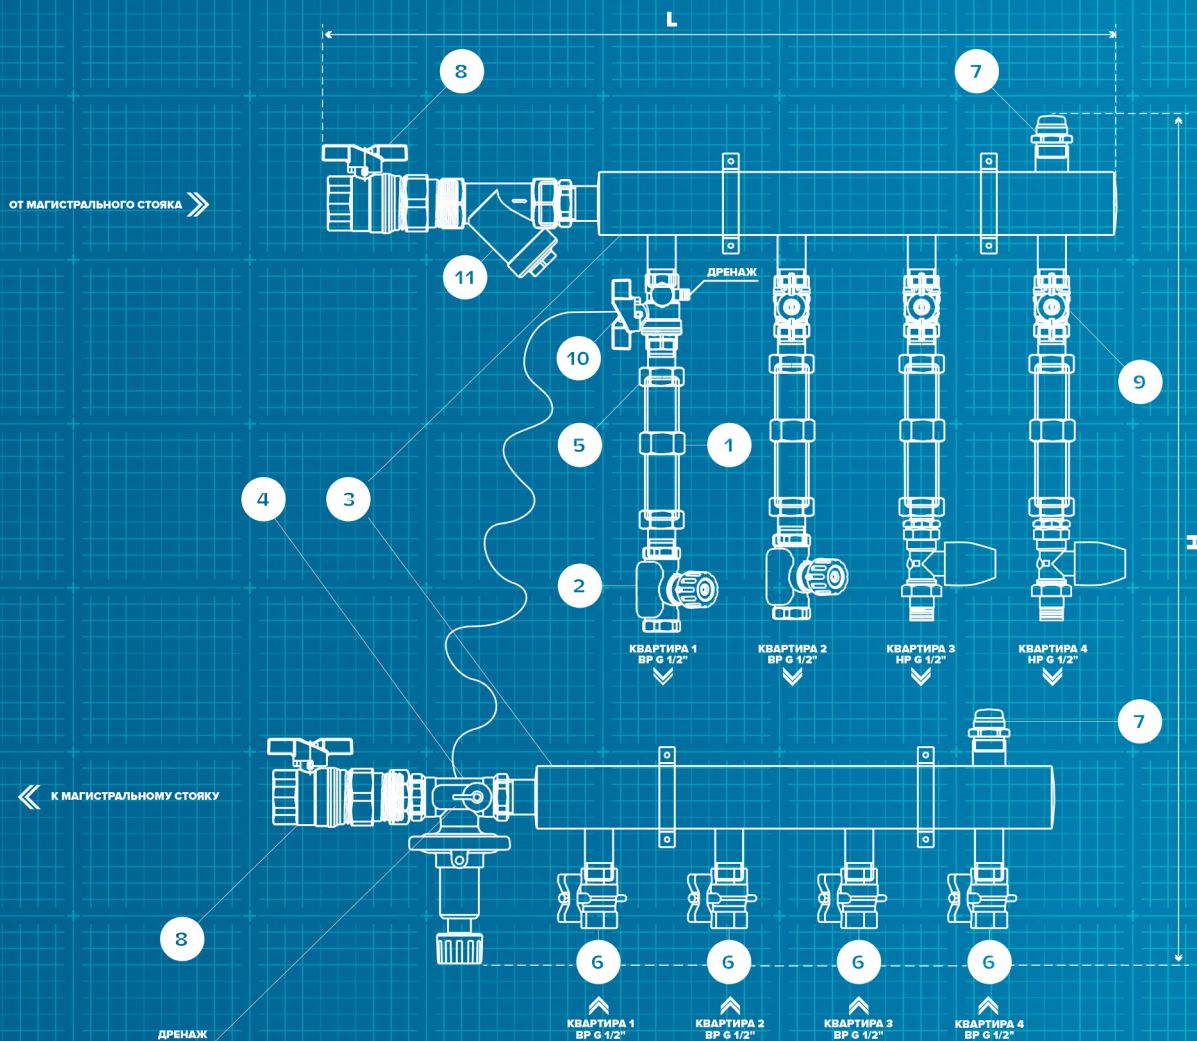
L

8

7

ОТ МАГИСТРАЛЬНОГО СТОЯКА

11

ДРЕНАЖ

10

9

5

1

4

3

H

2

КВАРТИРА 1
ВР G 1/2"

КВАРТИРА 2
ВР G 1/2"

КВАРТИРА 3
НР G 1/2"

КВАРТИРА 4
НР G 1/2"

7

К МАГИСТРАЛЬНОМУ СТОЯКУ

8

6

6

6

6

КВАРТИРА 1
ВР G 1/2"

КВАРТИРА 2
ВР G 1/2"

КВАРТИРА 3
ВР G 1/2"

КВАРТИРА 4
ВР G 1/2"

ДРЕНАЖ